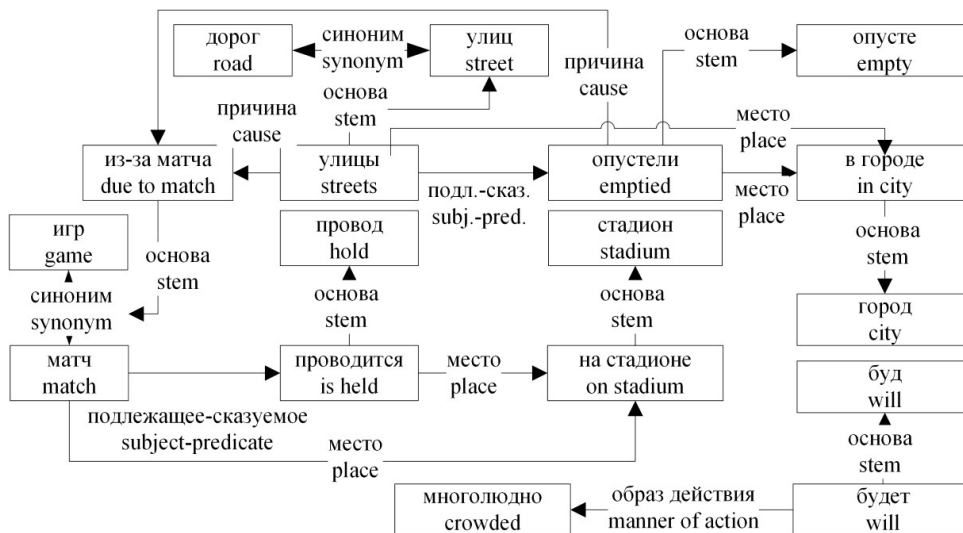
дорог
road

синоним
synonym

улиц
street

основа
stem

опусте
empty

причина
cause

причина
cause

основа
stem

место
place

из-за матча
due to match

улицы
streets

подл.-сказ.
subj.-pred.

опустели
emptied

место
place

в городе
in city

игр
game

основа
stem

провод
hold

стадион
stadium

основа
stem

синоним
synonym

основа
stem

основа
stem

город
city

матч
match

проводится
is held

место
place

на стадионе
on stadium

буд
will

подлежащее-сказуемое
subject-predicate

место
place

основа
stem

многолюдно
crowded

образ действия
manner of action

будет
will